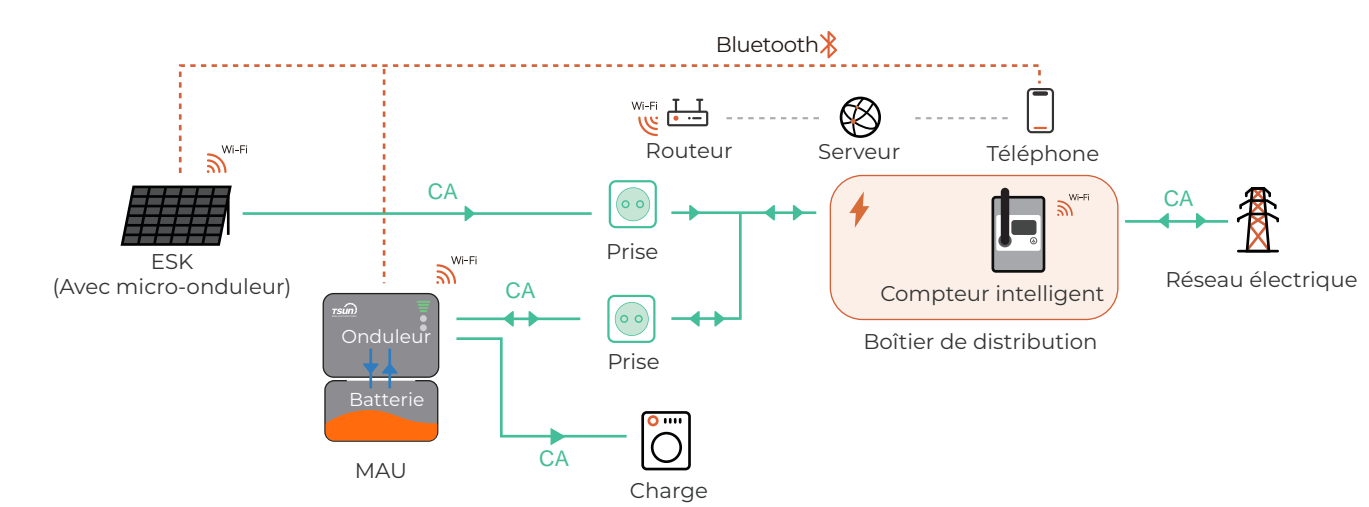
Bluetooth

Wi-Fi
Routeur

Serveur

Téléphone

Wi-Fi

ESK
(Avec micro-onduleur)

CA

Prise

Wi-Fi
Compteur intelligent

Boîtier de distribution

CA

Réseau électrique

Wi-Fi

TSUN
Onduleur

Batterie

MAU

CA

Prise

CA

Charge